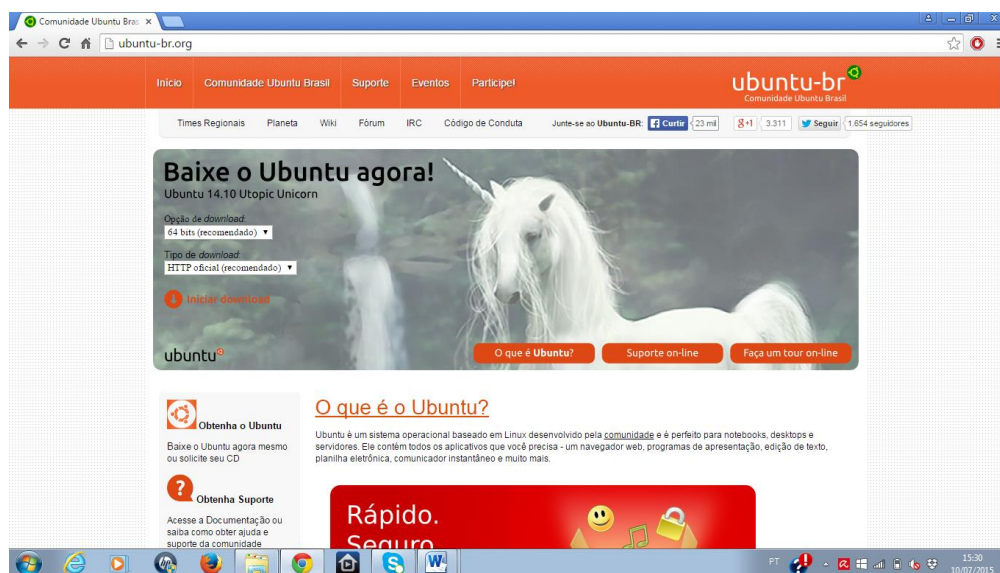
Comunidade Ubuntu Bras ×

ubuntu-br.org

Início Comunidade Ubuntu Brasil Suporte Eventos Participe!

ubuntu-br
Comunidade Ubuntu Brasil

Times Regionais Planeta Wiki Fórum IRC Código de Conduta Junte-se ao Ubuntu-BR: Curtir 23 mil g+1 3.311 Seguir 1.654 seguidores

Baixe o Ubuntu agora!
Ubuntu 14.10 Utopic Unicorn

Opção de download:
64 bits (recomendado)

Tipo de download
HTTP oficial (recomendado)

Iniciar download

ubuntu

O que é Ubuntu? Suporte on-line Faça um tour on-line

Obtenha o Ubuntu
Baixe o Ubuntu agora mesmo ou solicite seu CD

Obtenha Suporte
Acesse a Documentação ou saiba como obter ajuda e suporte da comunidade

O que é o Ubuntu?

Ubuntu é um sistema operacional baseado em Linux desenvolvido pela comunidade e é perfeito para notebooks, desktops e servidores. Ele contém todos os aplicativos que você precisa - um navegador web, programas de apresentação, edição de texto, planilha eletrônica, comunicador instantâneo e muito mais.

Rápido.
Seguro

PT 15:30 10/07/2015